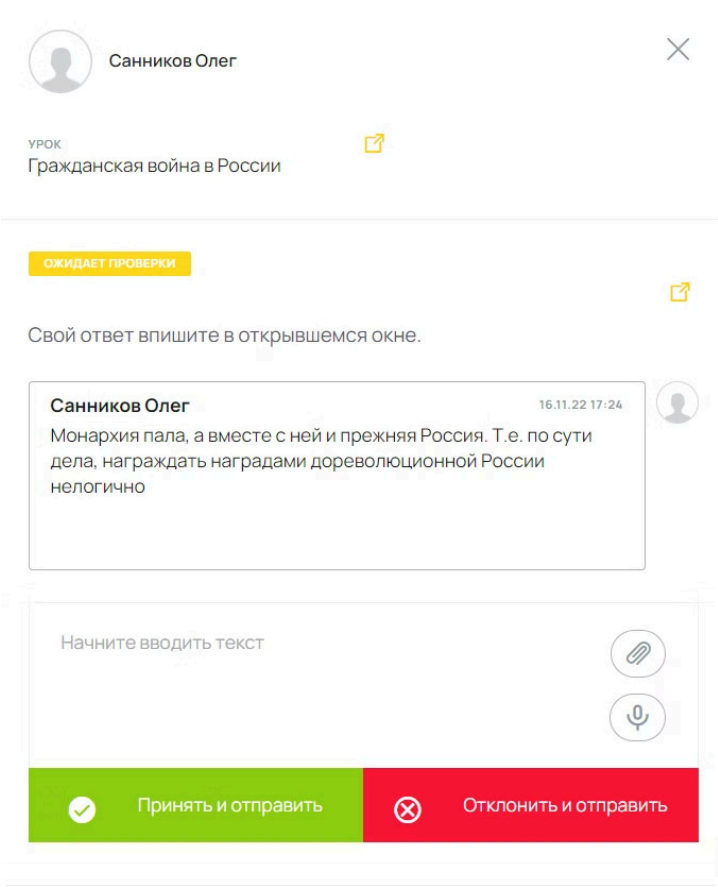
Санников Олег

УРОК
Гражданская война в России

ОЖИДАЕТ ПРОВЕРКИ

Свой ответ впишите в открывшемся окне.

Санников Олег 16.11.22 17:24
Монархия пала, а вместе с ней и прежняя Россия. Т.е. по сути дела, награждать наградами дореволюционной России нелогично

Начните вводить текст

Принять и отправить

Отклонить и отправить